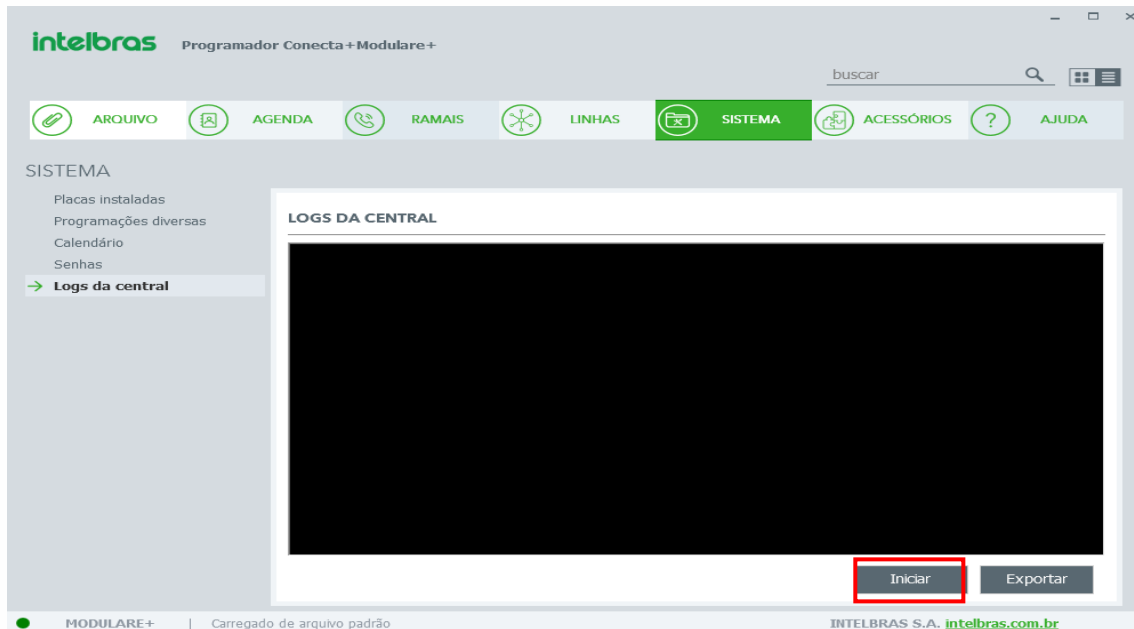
intelbras Programador Conecta+Modulare+

buscar

ARQUIVO AGENDA RAMAIS LINHAS SISTEMA ACESSÓRIOS AJUDA

SISTEMA

Placas instaladas
Programações diversas
Calendário
Senhas
Logs da central

LOGS DA CENTRAL

Iniciar Exportar

MODULARE+ | Carregado de arquivo padrão

INTELBRAS S.A. intelbras.com.br